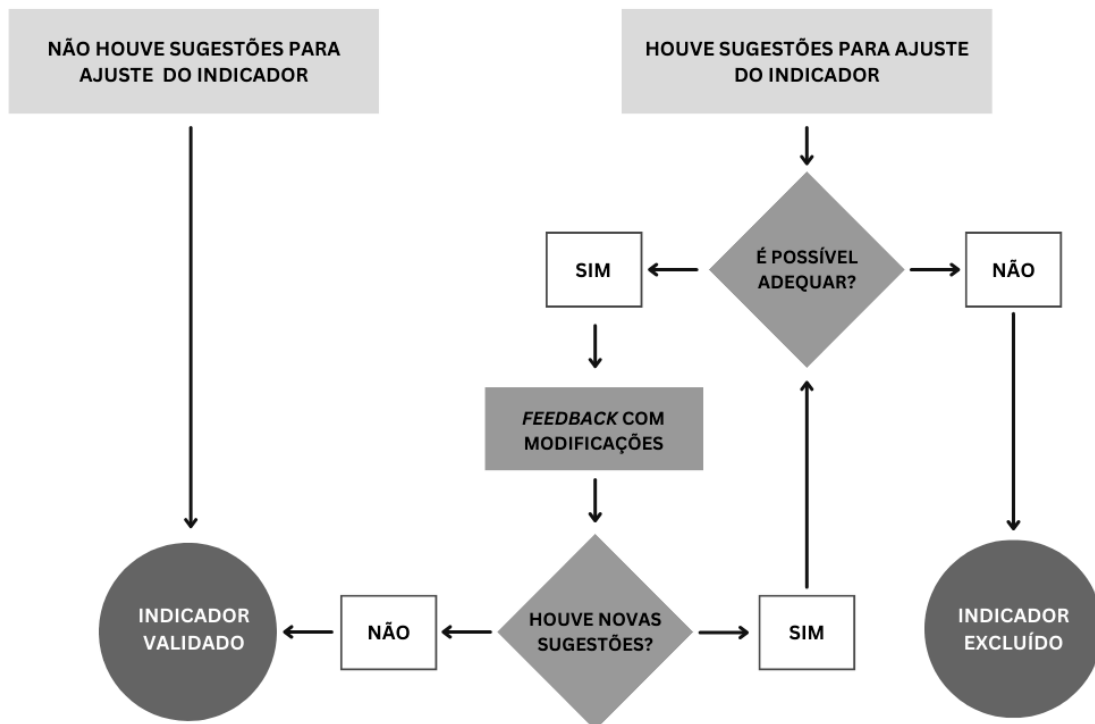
NÃO HOUVE SUGESTÕES PARA AJUSTE DO INDICADOR

HOUVE SUGESTÕES PARA AJUSTE DO INDICADOR

SIM

É POSSÍVEL ADEQUAR?

NÃO

*FEEDBACK* COM MODIFICAÇÕES

INDICADOR VALIDADO

NÃO

HOUVE NOVAS SUGESTÕES?

SIM

INDICADOR EXCLUÍDO